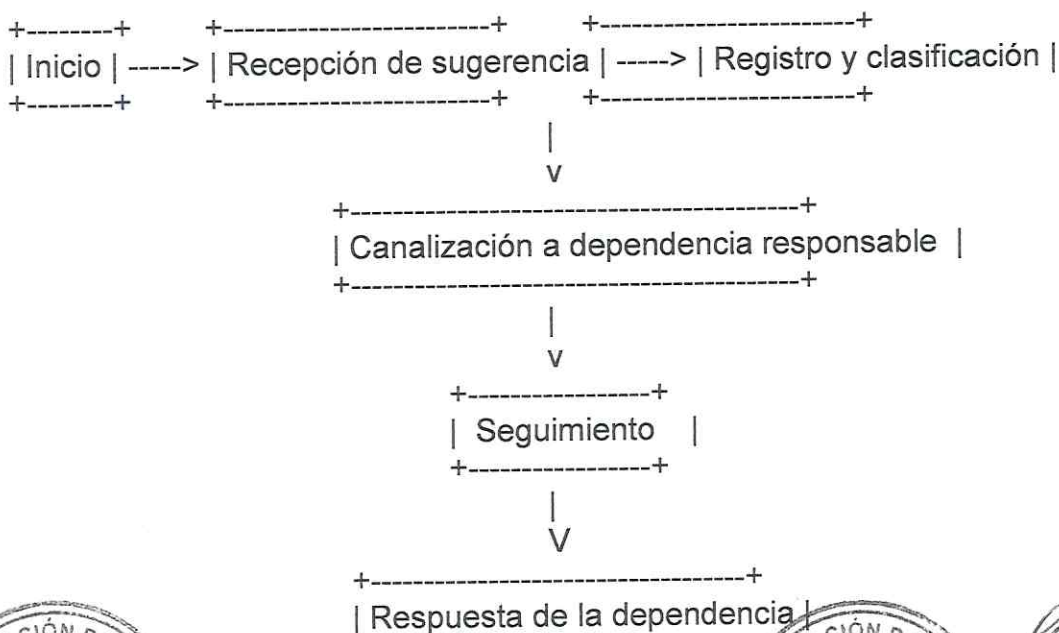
+--------+ +------------------------+ +----------------------+
| Inicio | -----> | Recepción de sugerencia | -----> | Registro y clasificación |
+--------+ +------------------------+ +----------------------+
|
v
+----------------------------------------+
| Canalización a dependencia responsable |
+----------------------------------------+
|
v
+-----------------+
| Seguimiento |
+-----------------+
|
V
+----------------------------------+
| Respuesta de la dependencia |

CIÓN D

CIÓN D